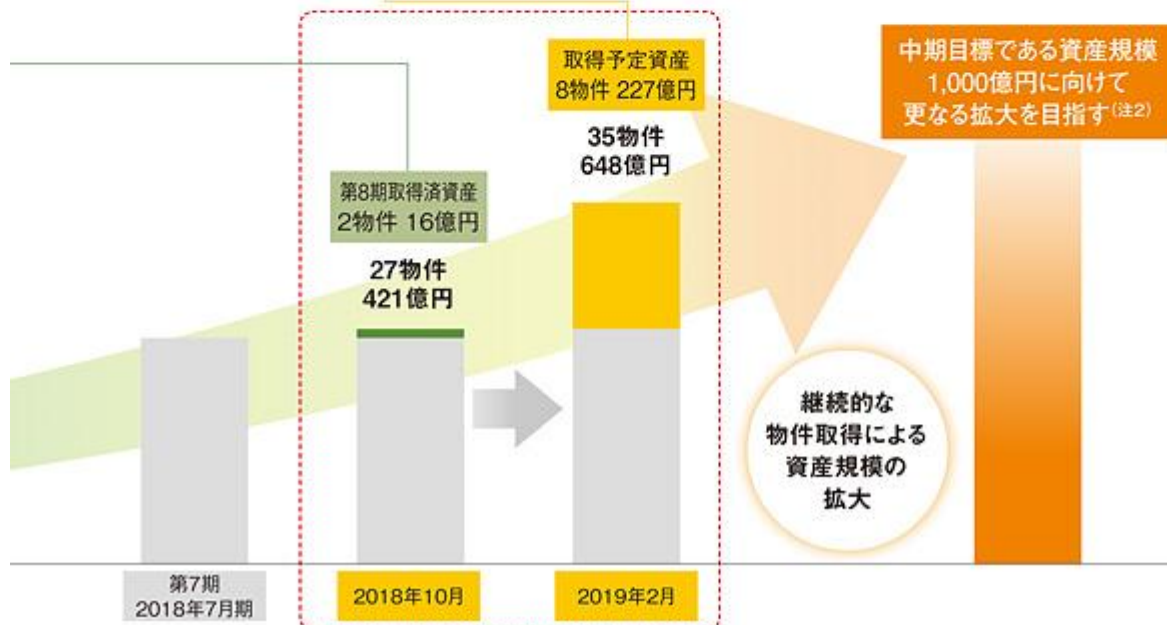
取得予定資産
8物件 227億円

35物件
648億円

中期目標である資産規模
1,000億円に向けて
更なる拡大を目指す$^{(注2)}$

第8期取得済資産
2物件 16億円

27物件
421億円

継続的な
物件取得による
資産規模の
拡大

第7期
2018年7月期

2018年10月

2019年2月